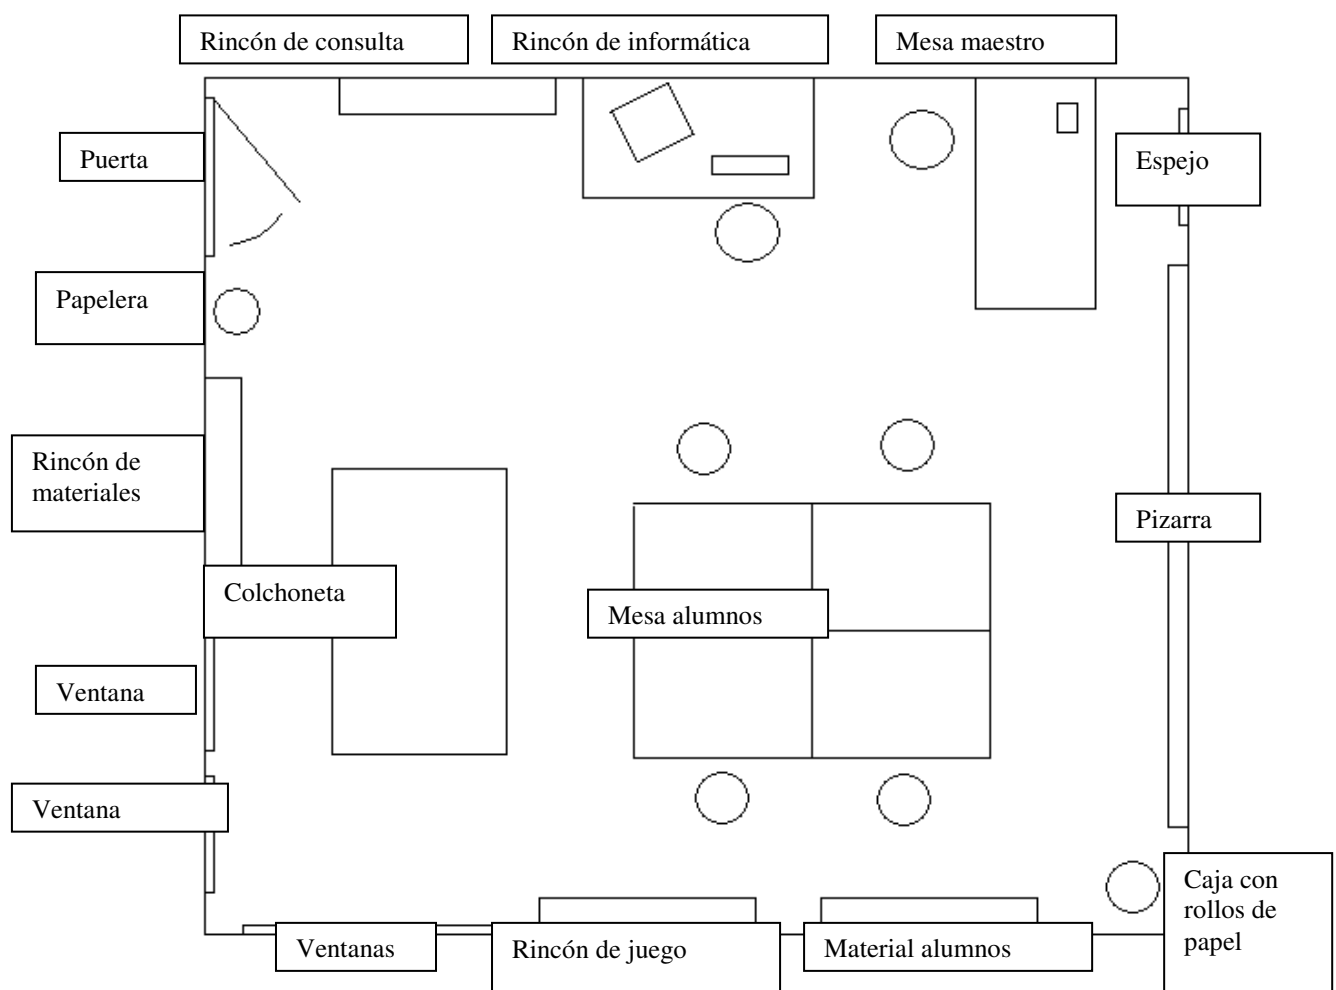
Rincón de consulta

Rincón de informática

Mesa maestro

Puerta

Espejo

Papelera

Rincón de materiales

Pizarra

Colchoneta

Mesa alumnos

Ventana

Ventana

Caja con rollos de papel

Ventanas

Rincón de juego

Material alumnos